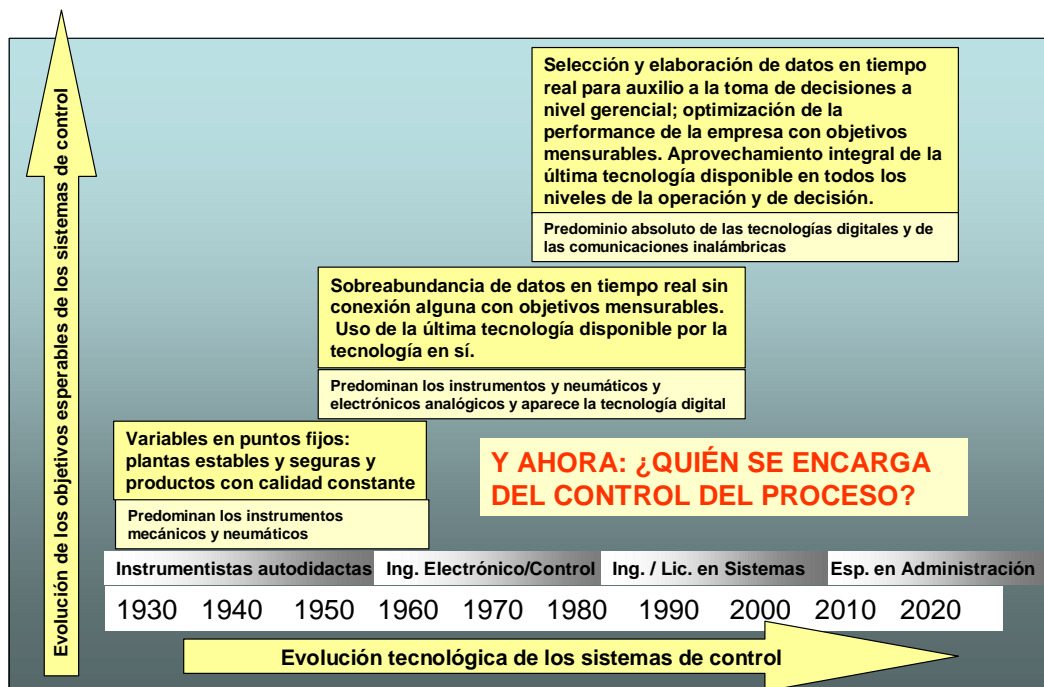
Evolución de los objetivos esperables de los sistemas de control

Selección y elaboración de datos en tiempo real para auxilio a la toma de decisiones a nivel gerencial; optimización de la performance de la empresa con objetivos mensurables. Aprovechamiento integral de la última tecnología disponible en todos los niveles de la operación y de decisión.

Predominio absoluto de las tecnologías digitales y de las comunicaciones inalámbricas

Sobreabundancia de datos en tiempo real sin conexión alguna con objetivos mensurables. Uso de la última tecnología disponible por la tecnología en sí.

Predominan los instrumentos y neumáticos y electrónicos analógicos y aparece la tecnología digital

Variables en puntos fijos: plantas estables y seguras y productos con calidad constante

Predominan los instrumentos mecánicos y neumáticos

Y AHORA: ¿QUIÉN SE ENCARGA DEL CONTROL DEL PROCESO?

Instrumentistas autodidactas | Ing. Electrónico/Control | Ing. / Lic. en Sistemas | Esp. en Administración

1930 1940 1950 1960 1970 1980 1990 2000 2010 2020

Evolución tecnológica de los sistemas de control